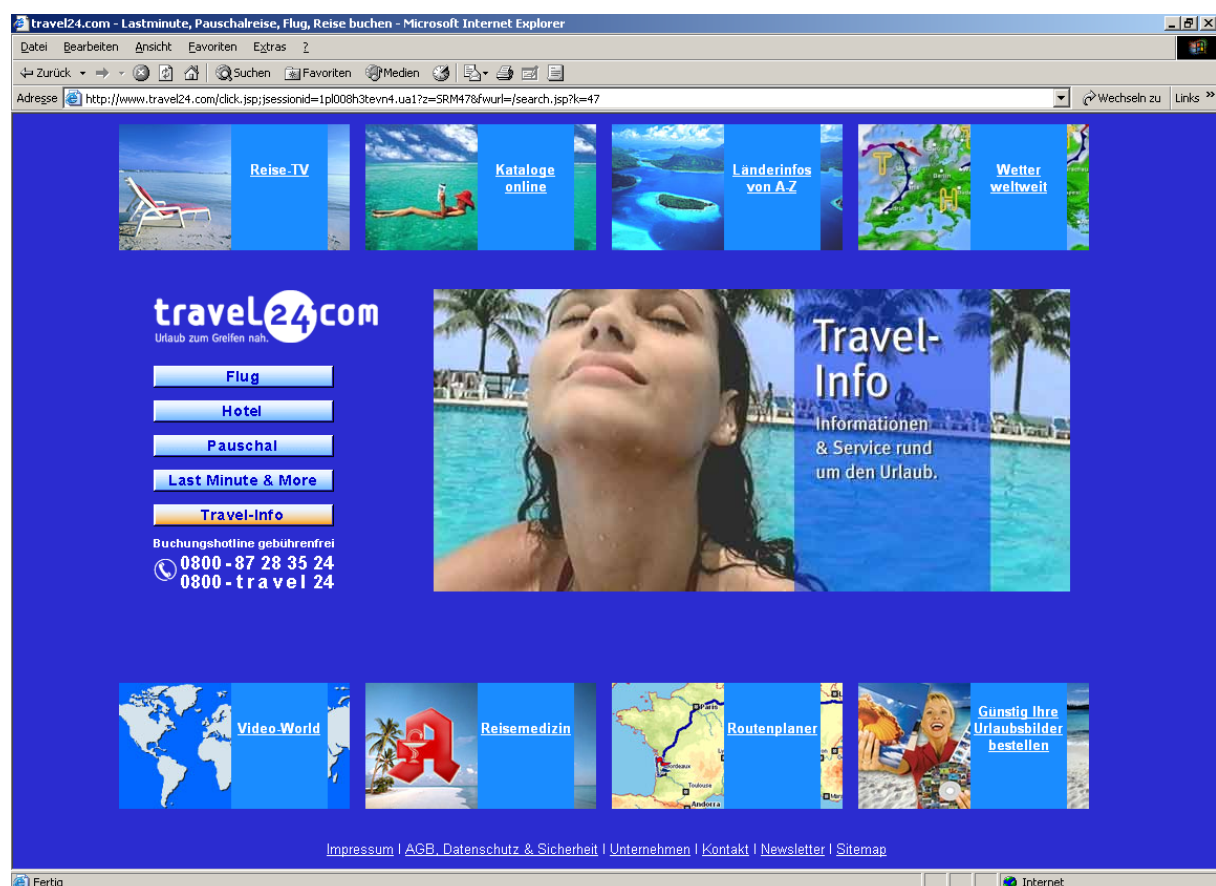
travel24.com - Lastminute, Pauschalreise, Flug, Reise buchen - Microsoft Internet Explorer

Datei Bearbeiten Ansicht Favoriten Extras ?

Zurück Suchen Favoriten Medien

Adresse http://www.travel24.com/click.jsp;jsessionid=1pl008h3tevn4.ua1?z=SRM478fwurl=/search.jsp?k=47 Wechseln zu Links »

Reise-TV

Kataloge online

Länderinfos von A-Z

Wetter weltweit

travel24com
Urlaub zum Greifen nah.

Flug

Hotel

Pauschal

Last Minute & More

Travel-Info

Buchungshotline gebührenfrei
0800-87 28 35 24
0800-travel 24

Travel-Info
Informationen & Service rund um den Urlaub.

Video-World

Reisemedizin

Routenplaner

Günstig Ihre Urlaubsbilder bestellen

Impressum | AGB, Datenschutz & Sicherheit | Unternehmen | Kontakt | Newsletter | Sitemap

Fertig

Internet